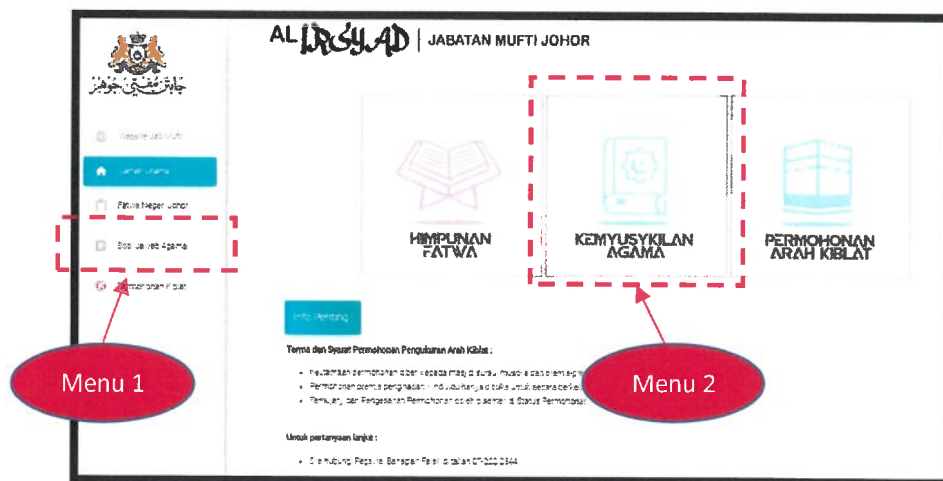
AL IRSYAD | JABATAN MUFTI JOHOR

جابتن مفتي جوهر

Website Jab Mufti

Laman Utama

Fatwa Negeri Johor

Soal Jawab Agama

Permohonan Kiblat

HIMPUNAN FATWA

KEMUSYKILAN AGAMA

PERMOHONAN ARAH KIBLAT

Info Penting

Terma dan Syarat Permohonan Pengukuran Arah Kiblat :

• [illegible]

• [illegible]

• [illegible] Status Permohonan

Untuk pertanyaan lanjut :

• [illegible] 07-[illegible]

Menu 1

Menu 2